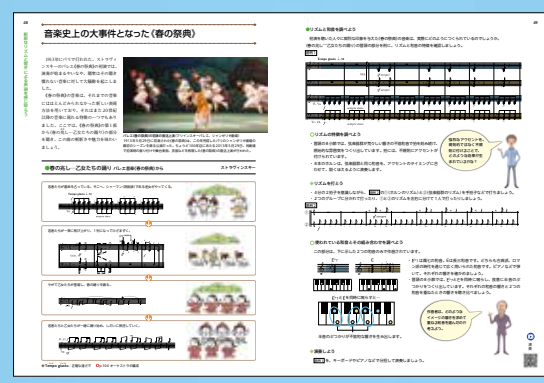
48

音楽史上の大事件となった《春の祭典》

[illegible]

●春の兆し－乙女たちの踊り

ストラヴィンスキー

●リズムの特徴を調べよう

●リズムの特徴を調べよう

●リズムを打とう

●使われている和音とその組み合わせを調べよう

●演奏しよう

49